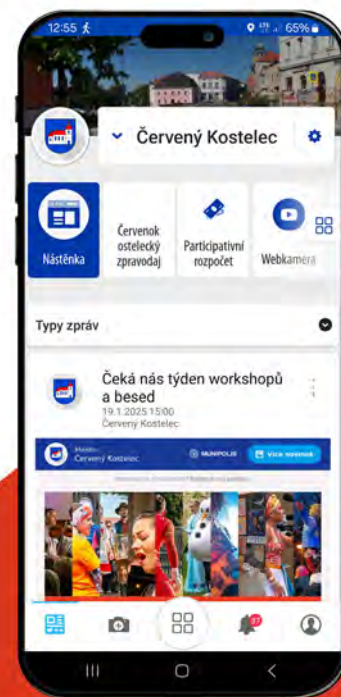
12:55
65%

Červený Kostelec

Nástěnka

Červenok ostelecký zpravodaj

Participativní rozpočet

Webkamera

Typy zpráv

Čeká nás týden workshopů a besed

19.1.2025 15:00
Červený Kostelec

Město Červený Kostelec

MUNIPOLIS

Více novinek

37